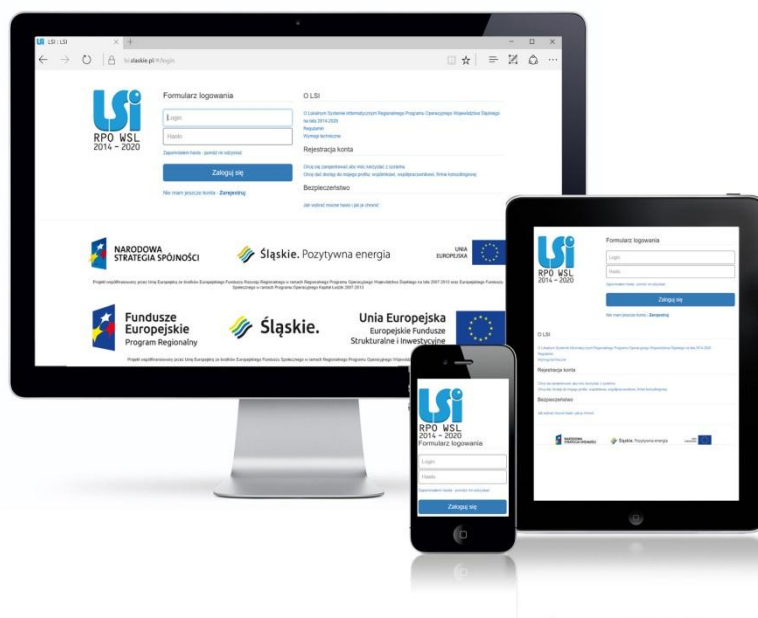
LSI : LSI

lsi.slaskie.pl/#/login

LSI
RPO WSL
2014 - 2020

Formularz logowania

Login

Hasło

Zapomniałem hasła - pomóż mi odzyskać

Zaloguj się

Nie mam jeszcze konta - Zarejestruj

O LSI

O Lokalnym Systemie Informatycznym Regionalnego Programu Operacyjnego Województwa Śląskiego na lata 2014-2020

Regulamin

Wymogi techniczne

Rejestracja konta

Chcę się zarejestrować aby móc korzystać z systemu

Chcę dać dostęp do mojego profilu: współpracownikom, firmie konsultingowej

Bezpieczeństwo

Jak ustrzec mocne hasło i jak je chronić

NARODOWA STRATEGIA SPÓJNOŚCI

Śląskie. Pozytywna energia

UNIA EUROPEJSKA

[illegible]

Fundusze Europejskie
Program Regionalny

Śląskie.

Unia Europejska
Europejskie Fundusze
Strukturalne i Inwestycyjne

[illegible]

LSI
RPO WSL
2014 - 2020

Formularz logowania

Login

Hasło

Zapomniałem hasła - pomóż mi odzyskać

Zaloguj się

Nie mam jeszcze konta - Zarejestruj

O LSI

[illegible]

Rejestracja konta

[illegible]

Bezpieczeństwo

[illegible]

NARODOWA STRATEGIA SPÓJNOŚCI

Śląskie. Pozytywna energia

UNIA EUROPEJSKA

LSI
RPO WSL
2014 - 2020
Formularz logowania

Login

Hasło

Zapomniałem hasła - pomóż mi odzyskać

Zaloguj się